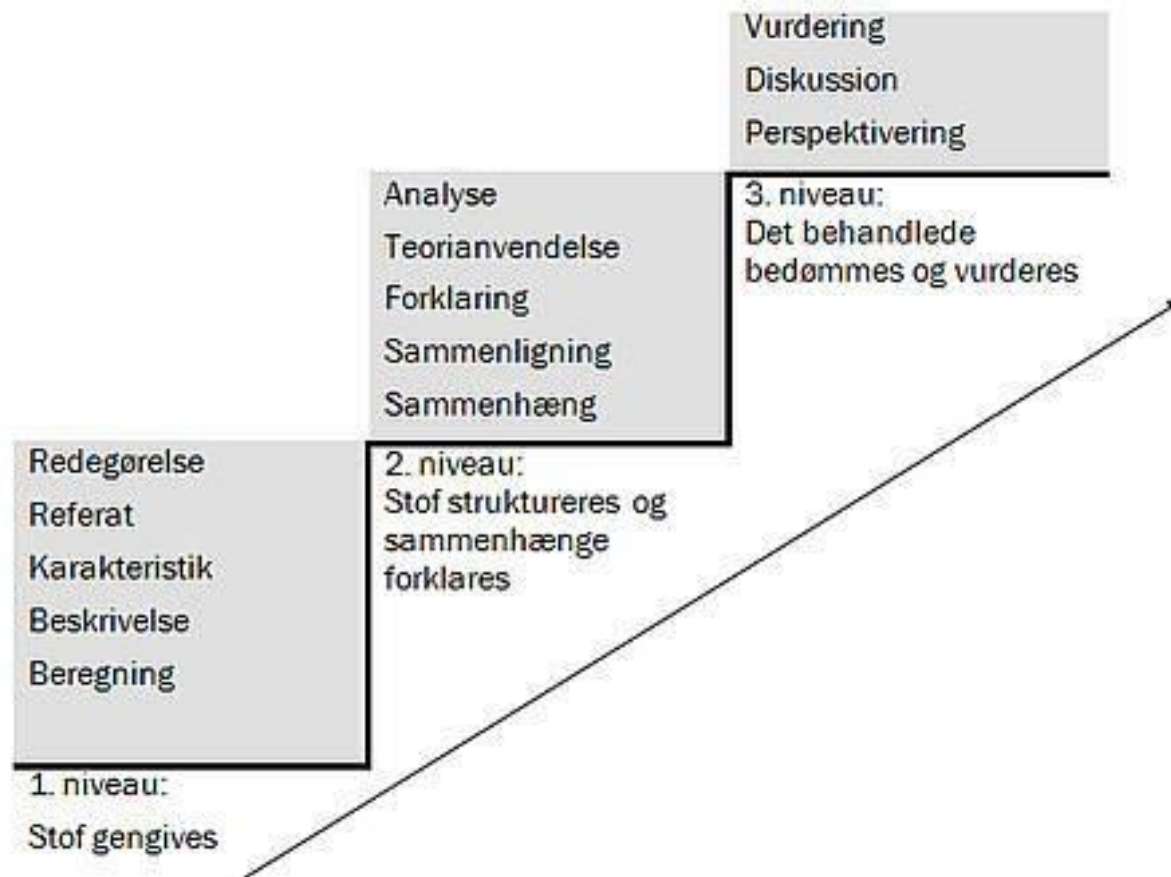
Redegørelse
Referat
Karakteristik
Beskrivelse
Beregning

1. niveau:
Stof gengives

Analyse
Teorianvendelse
Forklaring
Sammenligning
Sammenhæng

2. niveau:
Stof struktureres og sammenhænge forklares

Vurdering
Diskussion
Perspektivering

3. niveau:
Det behandlede bedømmes og vurderes